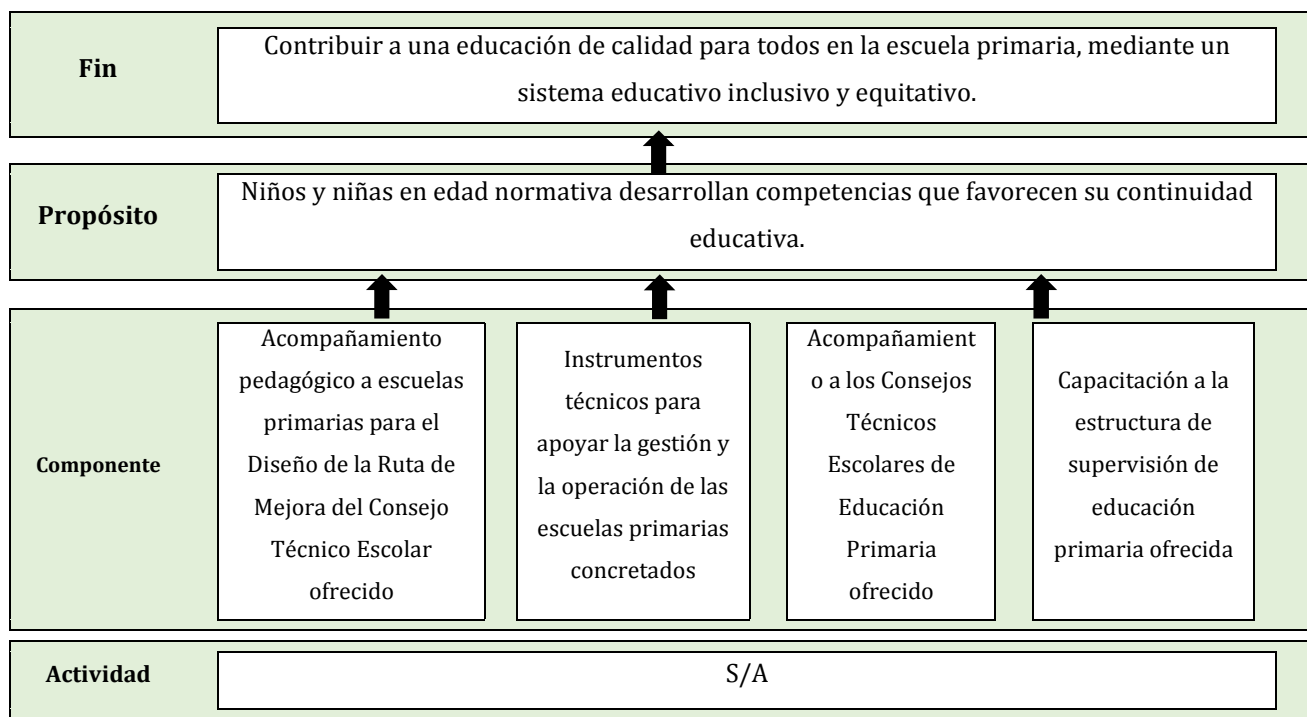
Fin

Contribuir a una educación de calidad para todos en la escuela primaria, mediante un sistema educativo inclusivo y equitativo.

Propósito

Niños y niñas en edad normativa desarrollan competencias que favorecen su continuidad educativa.

Componente

Acompañamiento pedagógico a escuelas primarias para el Diseño de la Ruta de Mejora del Consejo Técnico Escolar ofrecido

Instrumentos técnicos para apoyar la gestión y la operación de las escuelas primarias concretados

Acompañamiento a los Consejos Técnicos Escolares de Educación Primaria ofrecido

Capacitación a la estructura de supervisión de educación primaria ofrecida

Actividad

S/A